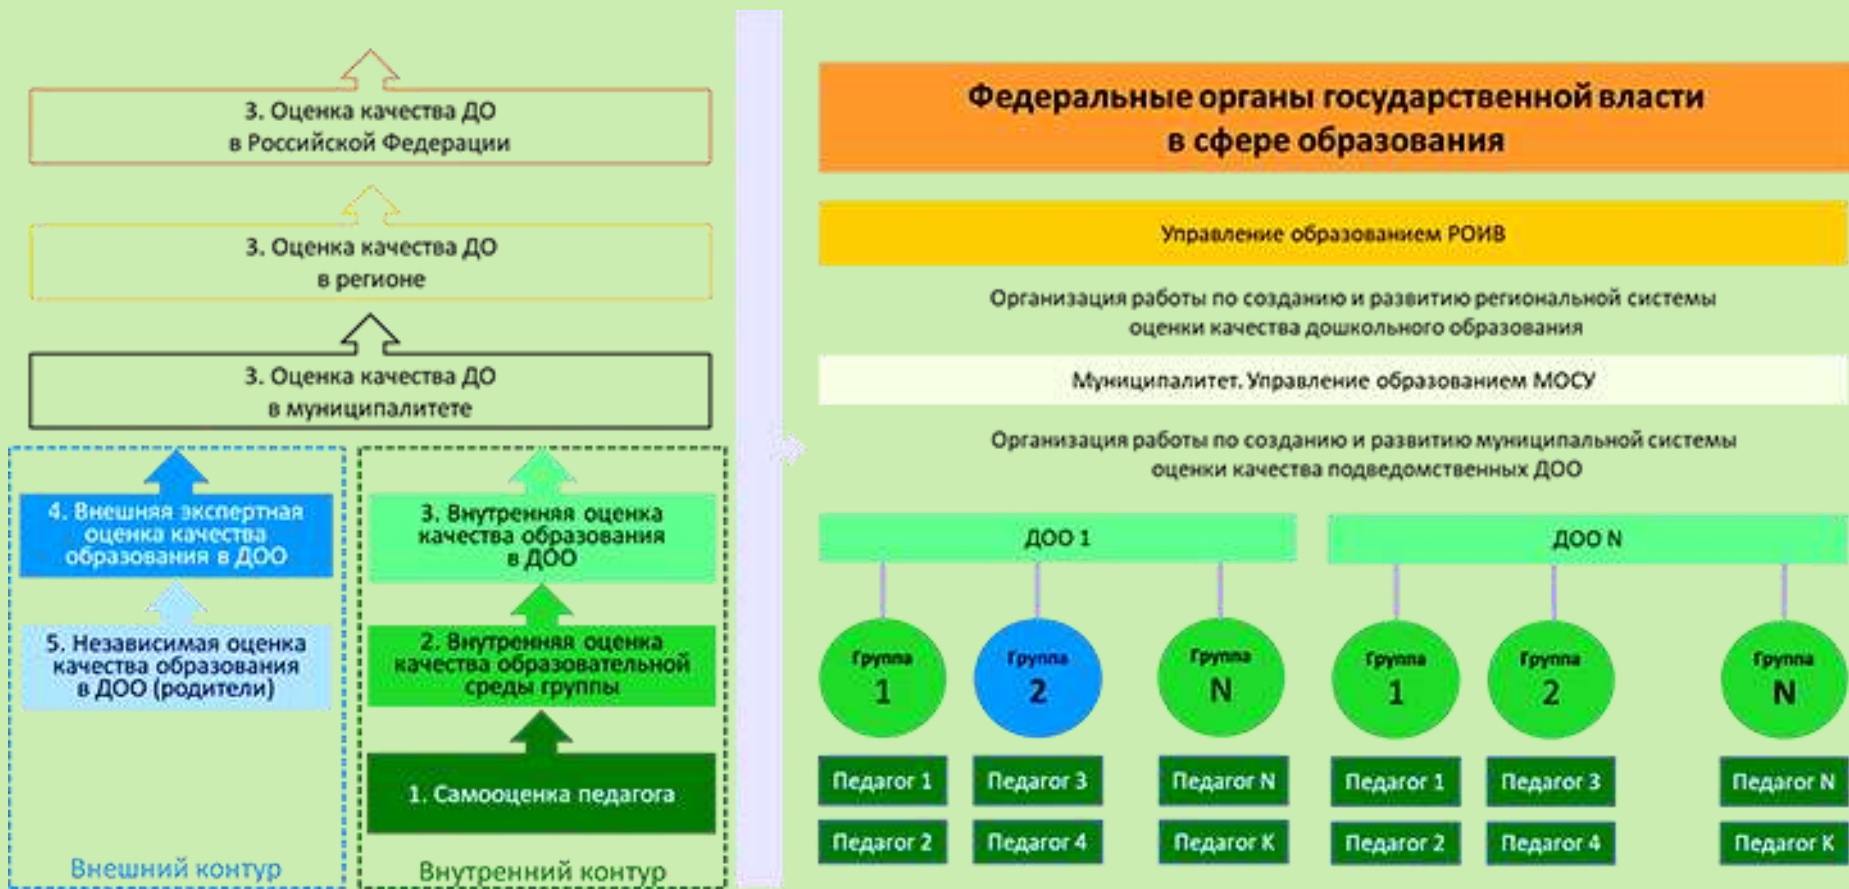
3. Оценка качества ДО в Российской Федерации

3. Оценка качества ДО в регионе

3. Оценка качества ДО в муниципалитете

4. Внешняя экспертная оценка качества образования в ДОО

5. Независимая оценка качества образования в ДОО (родители)

Внешний контур

3. Внутренняя оценка качества образования в ДОО

2. Внутренняя оценка качества образовательной среды группы

1. Самооценка педагога

Внутренний контур

Федеральные органы государственной власти в сфере образования

Управление образованием РОИВ

Организация работы по созданию и развитию региональной системы оценки качества дошкольного образования

Муниципалитет. Управление образованием МОСУ

Организация работы по созданию и развитию муниципальной системы оценки качества подведомственных ДОО

ДОО 1

ДОО N

Группа 1

Группа 2

Группа N

Группа 1

Группа 2

Группа N

Педагог 1

Педагог 3

Педагог N

Педагог 1

Педагог 3

Педагог N

Педагог 2

Педагог 4

Педагог К

Педагог 2

Педагог 4

Педагог К